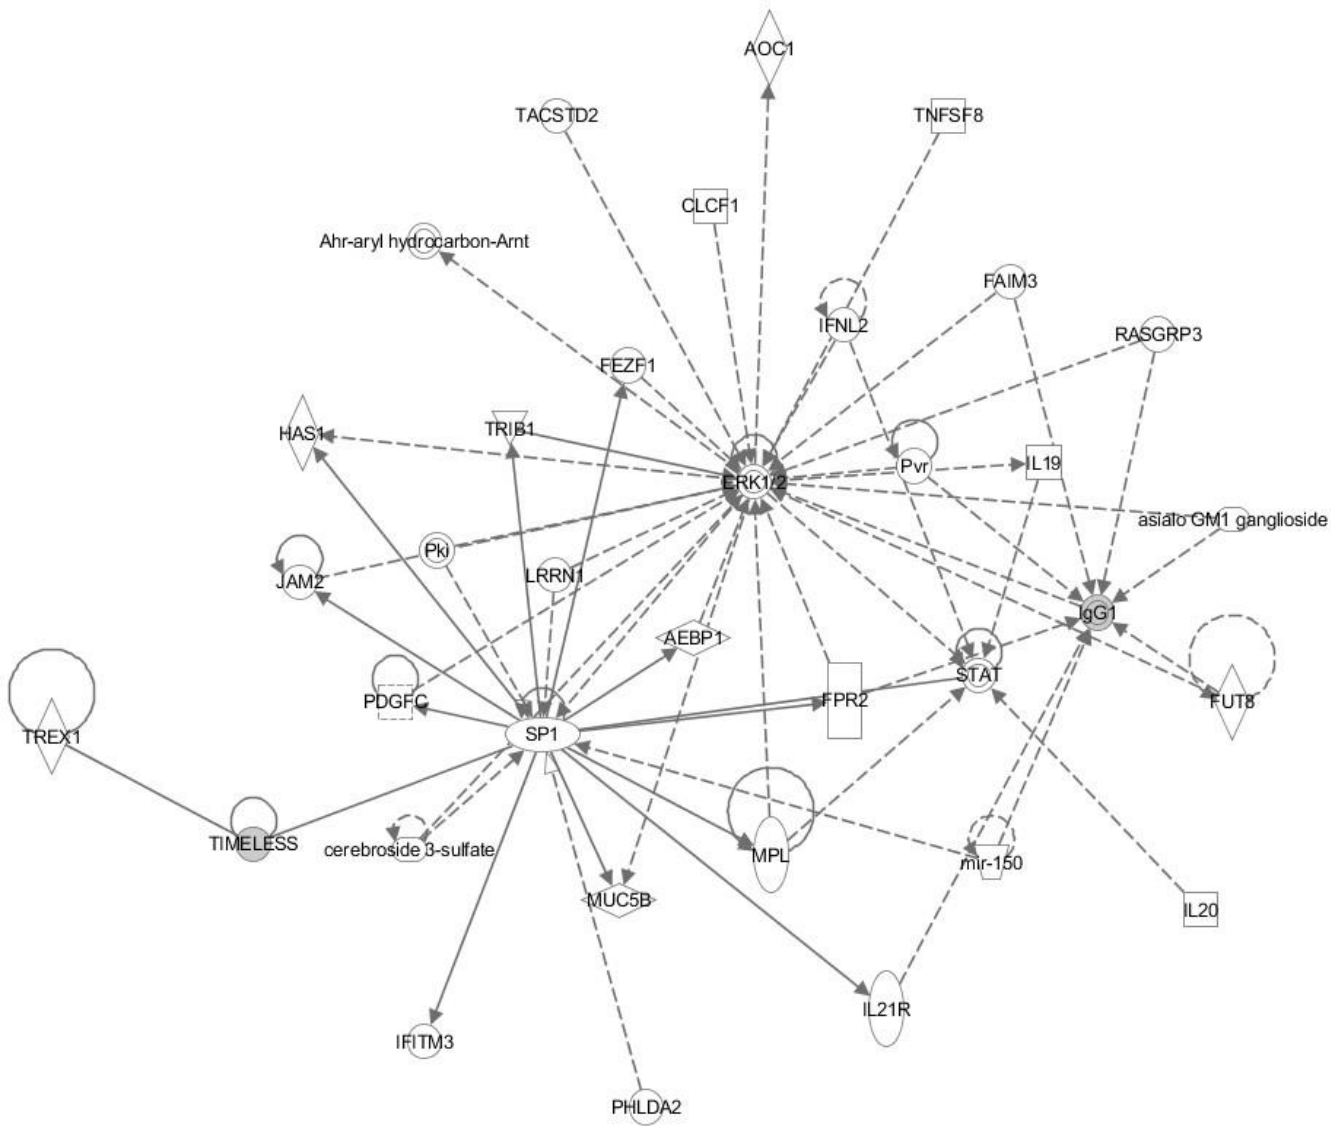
AOC1

TACSTD2

TNFSF8

CLCF1

Ahr-aryl hydrocarbon-Arnt

FAIM3

IFNL2

RASGRP3

FEZF1

HAS1

TRIB1

ERK1/2

Pvr

IL19

asialo GM1 ganglioside

Pki

JAM2

LRRN1

IgG1

AEBP1

STAT

PDGFC

FPR2

FUT8

TREX1

SP1

TIMELESS

cerebroside 3-sulfate

MPL

mir-150

MUC5B

IL20

IL21R

IFITM3

PHLDA2